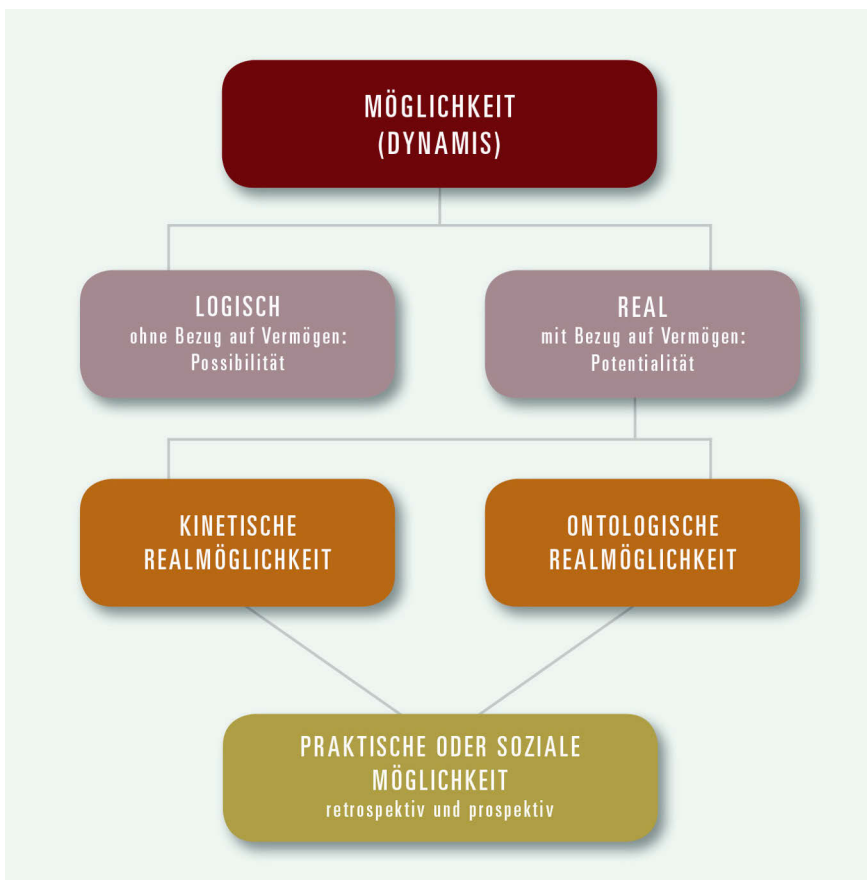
MÖGLICHKEIT
(DYNAMIS)

LOGISCH
ohne Bezug auf Vermögen:
Possibilität

REAL
mit Bezug auf Vermögen:
Potentialität

KINETISCHE
REALMÖGLICHKEIT

ONTOLOGISCHE
REALMÖGLICHKEIT

PRAKTISCHE ODER SOZIALE
MÖGLICHKEIT
retrospektiv und prospektiv